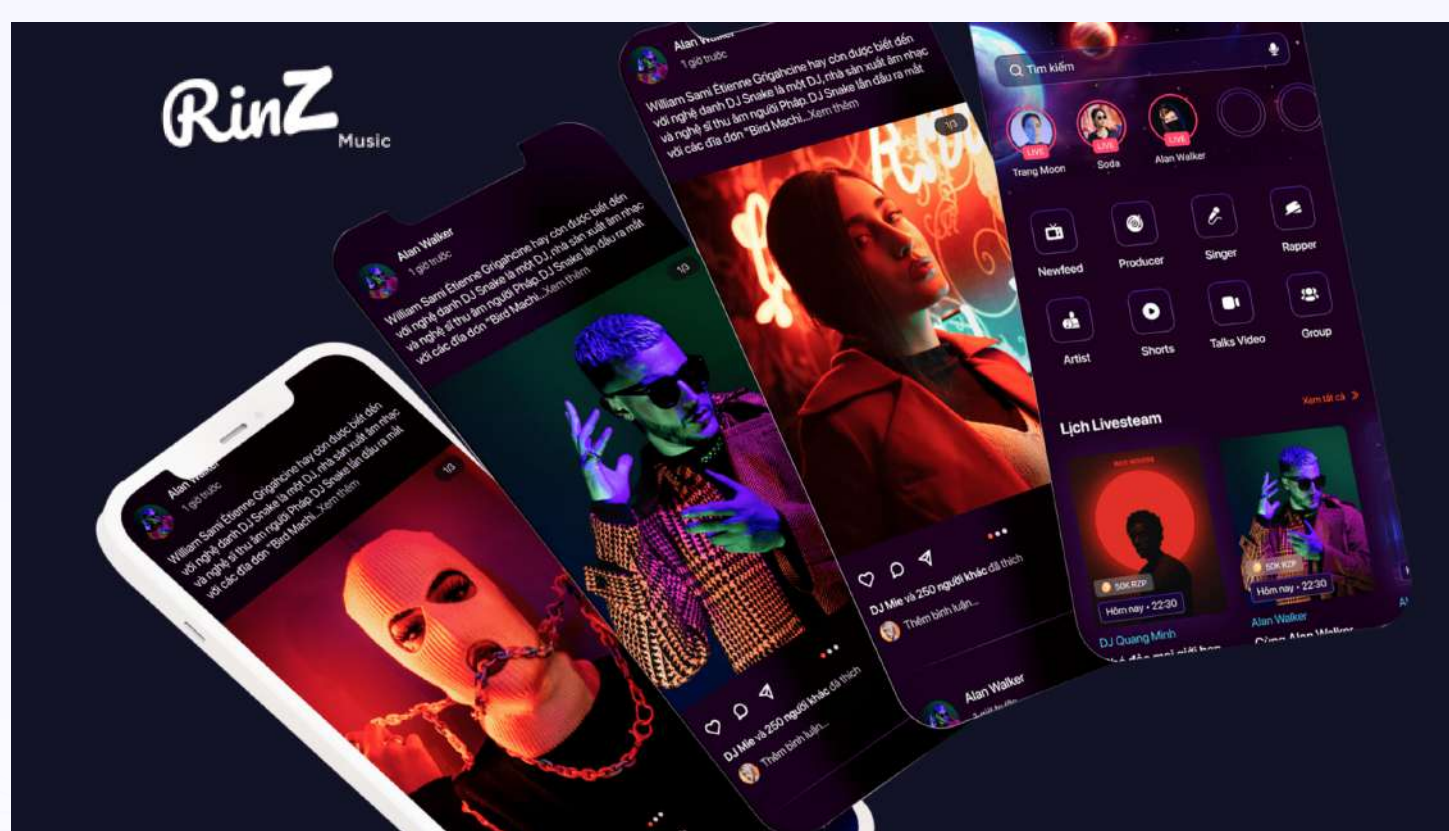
RinZ
Music

Alan Walker
1 giờ trước
William Sami Étienne Grigahcine hay còn được biết đến với nghệ danh DJ Snake là một DJ, nhà sản xuất âm nhạc và nghệ sĩ thu âm người Pháp. DJ Snake lần đầu ra mắt với các đĩa đơn "Bird Machi...Xem thêm
1/3

Alan Walker
1 giờ trước
William Sami Étienne Grigahcine hay còn được biết đến với nghệ danh DJ Snake là một DJ, nhà sản xuất âm nhạc và nghệ sĩ thu âm người Pháp. DJ Snake lần đầu ra mắt với các đĩa đơn "Bird Machi...Xem thêm
1/3
DJ Mie và 250 người khác đã thích
Thêm bình luận...

Alan Walker
1 giờ trước
William Sami Étienne Grigahcine hay còn được biết đến với nghệ danh DJ Snake là một DJ, nhà sản xuất âm nhạc và nghệ sĩ thu âm người Pháp. DJ Snake lần đầu ra mắt với các đĩa đơn "Bird Machi...Xem thêm
1/3
DJ Mie và 250 người khác đã thích
Thêm bình luận...
Alan Walker
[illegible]

Tìm kiếm
LIVE Trang Moon
LIVE Soda
LIVE Alan Walker
Newfeed
Producer
Singer
Rapper
Artist
Shorts
Talks Video
Group
Lịch Livesteam
Xem tất cả
50K RZP
Hôm nay • 22:30
DJ Quang Minh
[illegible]
50K RZP
Hôm nay • 22:30
Alan Walker
Cùng Alan Walker